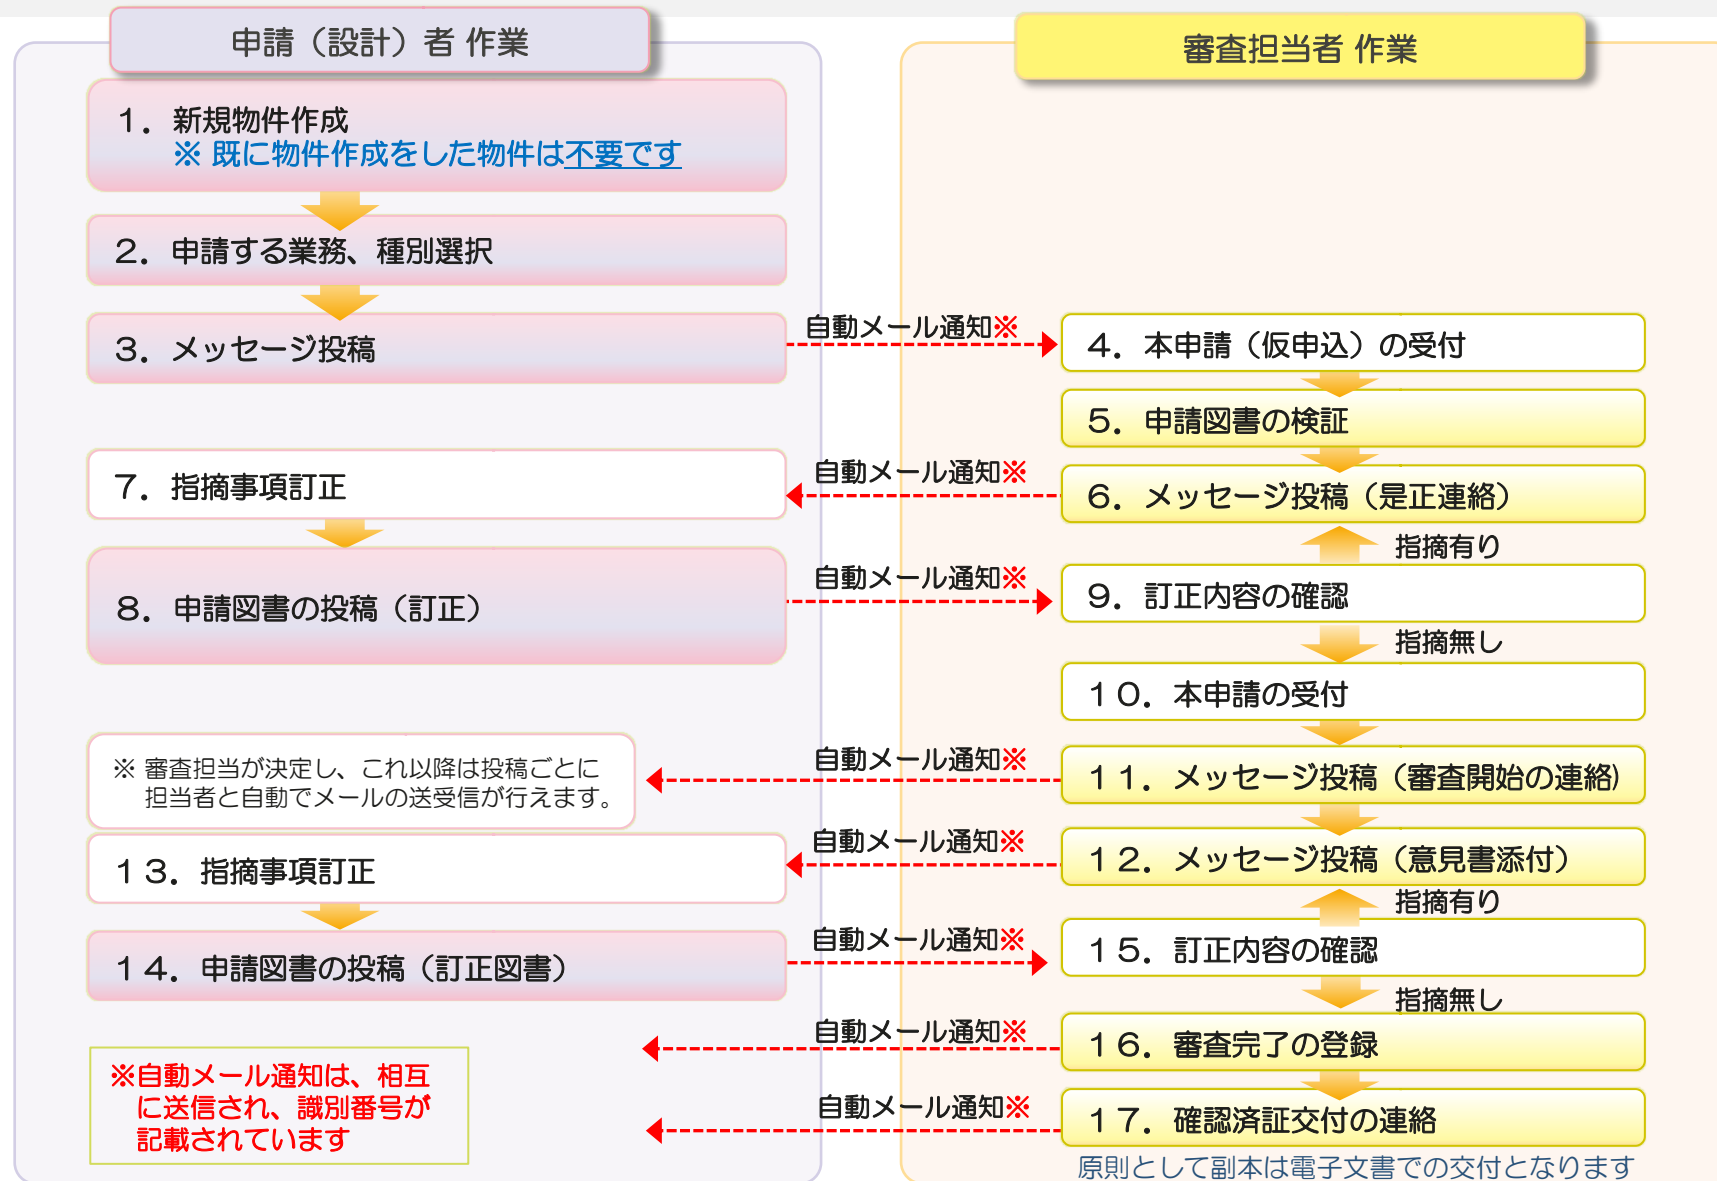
申請（設計）者 作業

審査担当者 作業

１．新規物件作成
※ 既に物件作成をした物件は不要です

２．申請する業務、種別選択

３．メッセージ投稿

自動メール通知※

４．本申請（仮申込）の受付

５．申請図書の検証

７．指摘事項訂正

自動メール通知※

６．メッセージ投稿（是正連絡）

指摘有り

８．申請図書の投稿（訂正）

自動メール通知※

９．訂正内容の確認

指摘無し

１０．本申請の受付

※ 審査担当が決定し、これ以降は投稿ごとに担当者と自動でメールの送受信が行えます。

自動メール通知※

１１．メッセージ投稿（審査開始の連絡）

１３．指摘事項訂正

自動メール通知※

１２．メッセージ投稿（意見書添付）

指摘有り

１４．申請図書の投稿（訂正図書）

自動メール通知※

１５．訂正内容の確認

指摘無し

自動メール通知※

１６．審査完了の登録

※自動メール通知は、相互に送信され、識別番号が記載されています

自動メール通知※

１７．確認済証交付の連絡

原則として副本は電子文書での交付となります